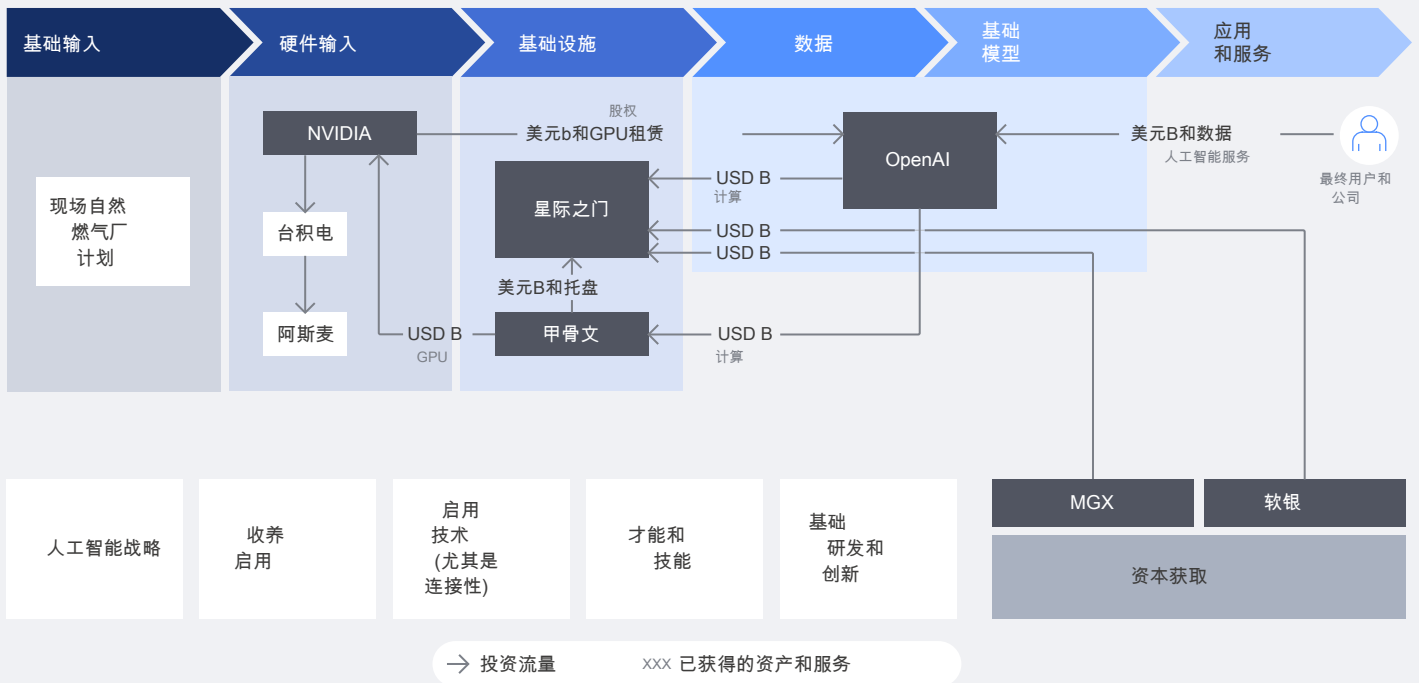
基础输入

硬件输入

基础设施

数据

基础
模型

应用
和服务

现场自然
燃气厂
计划

NVIDIA

台积电

阿斯麦

股权
美元b和GPU租赁

星际之门

美元B和托盘

甲骨文

USD B
GPU

USD B
计算

USD B

USD B

USD B
计算

OpenAI

美元B和数据
人工智能服务

最终用户和
公司

人工智能战略

收养
启用

启用
技术
(尤其是
连接性)

才能和
技能

基础
研发和
创新

MGX

软银

资本获取

投资流量

XXX 已获得的资产和服务